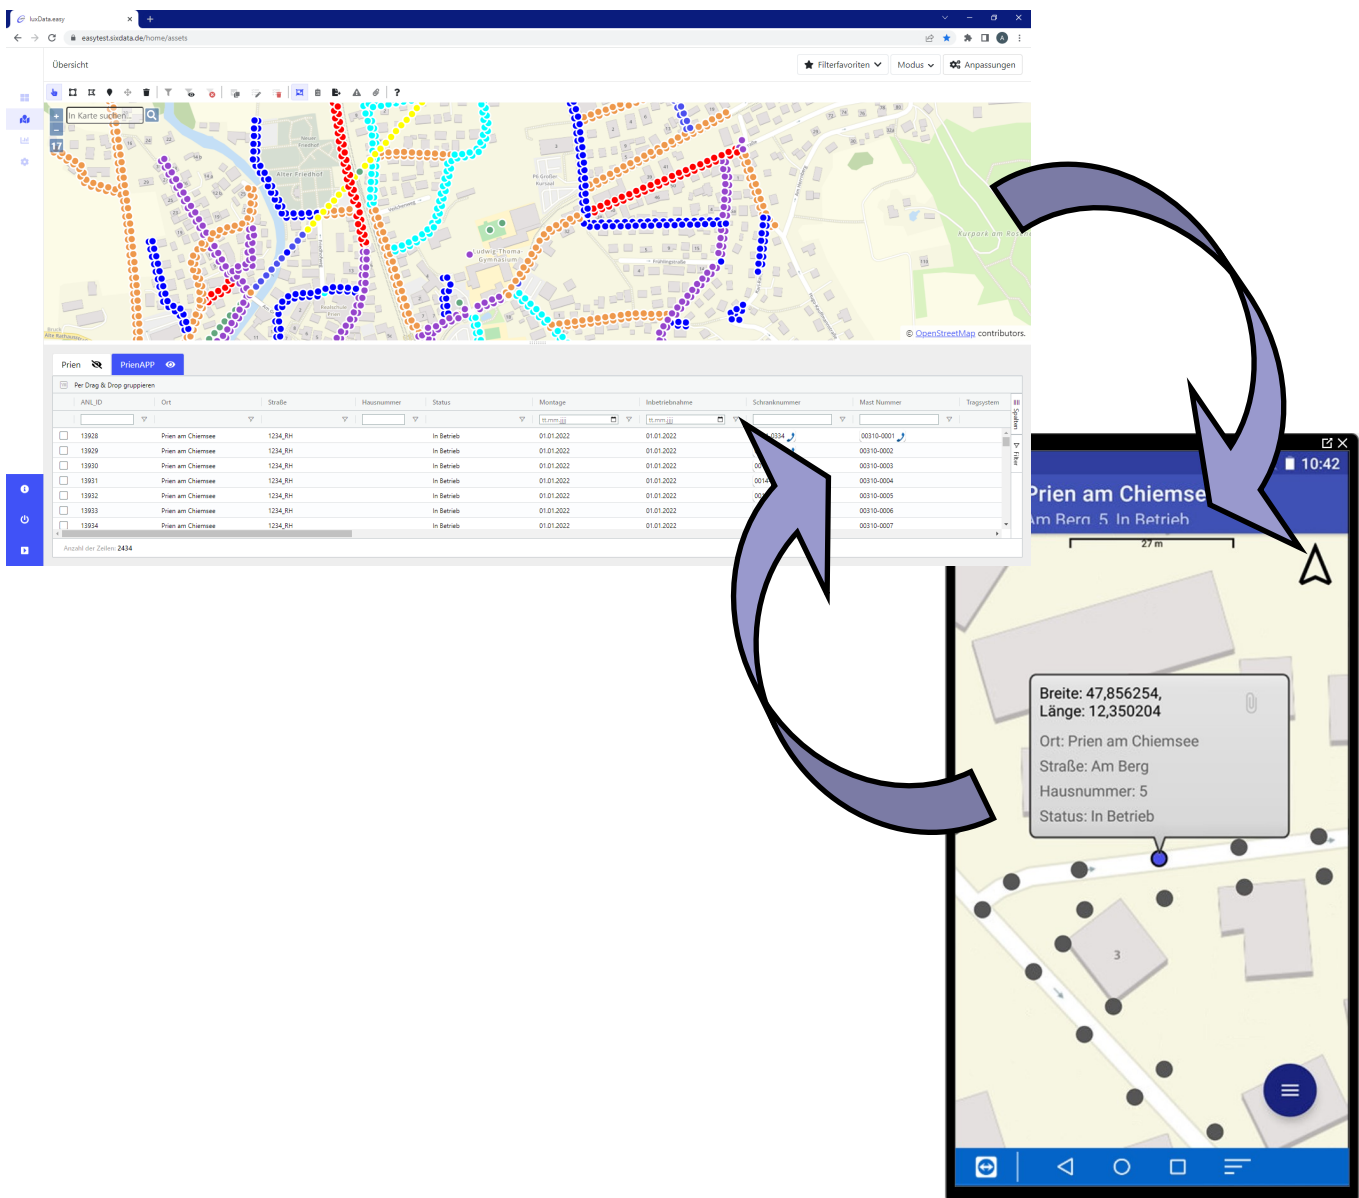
luxData.easy
easytest.sixdata.de/home/assets

Übersicht

Filterfavoriten
Modus
Anpassungen

In Karte suchen...
17

Alter Friedhof
Ludwig-Thoma-Gymnasium
Kurpark am Rosen
© OpenStreetMap contributors.

Prien
PrienAPP

Per Drag & Drop gruppieren

| ANL_ID | Ort | Straße | Hausnummer | Status | Montage | Inbetriebnahme | Schranknummer | Mast Nummer | Tragsystem |
|---|---|---|---|---|---|---|---|---|---|
| 13928 | Prien am Chiemsee | 1234_RH | | In Betrieb | 01.01.2022 | 01.01.2022 | 0334 | 00310-0001 | |
| 13929 | Prien am Chiemsee | 1234_RH | | In Betrieb | 01.01.2022 | 01.01.2022 | | 00310-0002 | |
| 13930 | Prien am Chiemsee | 1234_RH | | In Betrieb | 01.01.2022 | 01.01.2022 | 00 | 00310-0003 | |
| 13931 | Prien am Chiemsee | 1234_RH | | In Betrieb | 01.01.2022 | 01.01.2022 | 0014 | 00310-0004 | |
| 13932 | Prien am Chiemsee | 1234_RH | | In Betrieb | 01.01.2022 | 01.01.2022 | 00 | 00310-0005 | |
| 13933 | Prien am Chiemsee | 1234_RH | | In Betrieb | 01.01.2022 | 01.01.2022 | | 00310-0006 | |
| 13934 | Prien am Chiemsee | 1234_RH | | In Betrieb | 01.01.2022 | 01.01.2022 | | 00310-0007 | |

Spalten
Filter

Anzahl der Zeilen: 2434

10:42
Prien am Chiemse
Am Berg 5 In Betrieb
27 m

Breite: 47,856254,
Länge: 12,350204
Ort: Prien am Chiemsee
Straße: Am Berg
Hausnummer: 5
Status: In Betrieb

3